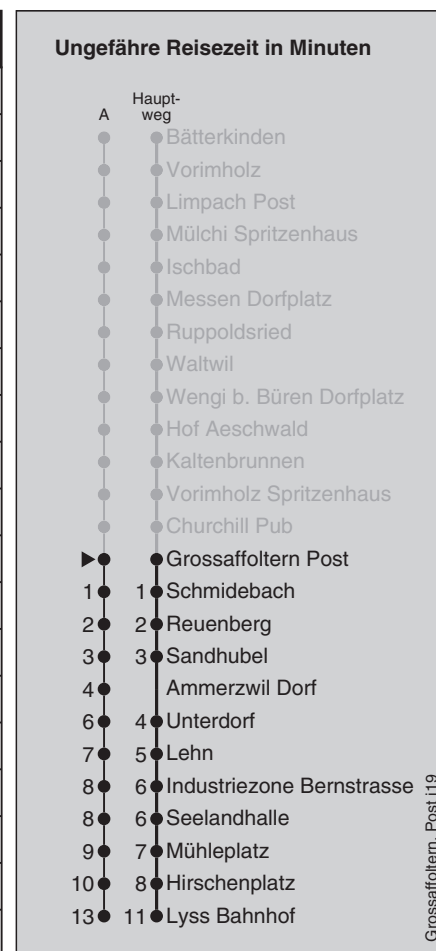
Ungefähre Reisezeit in Minuten

| A | Hauptweg | |
|---|---|---|
| | | Bätterkinden |
| | | Vorimholz |
| | | Limpach Post |
| | | Mülchi Spritzenhaus |
| | | Ischbad |
| | | Messen Dorfplatz |
| | | Ruppoldsried |
| | | Waltwil |
| | | Wengi b. Büren Dorfplatz |
| | | Hof Aeschwald |
| | | Kaltenbrunnen |
| | | Vorimholz Spritzenhaus |
| | | Churchill Pub |
| ▶ | | Grossaffoltern Post |
| 1 | 1 | Schmidebach |
| 2 | 2 | Reuenberg |
| 3 | 3 | Sandhubel |
| 4 | | Ammerzwil Dorf |
| 6 | 4 | Unterdorf |
| 7 | 5 | Lehn |
| 8 | 6 | Industriezone Bernstrasse |
| 8 | 6 | Seelandhalle |
| 9 | 7 | Mühleplatz |
| 10 | 8 | Hirschenplatz |
| 13 | 11 | Lyss Bahnhof |

Grossaffoltern, Post i19